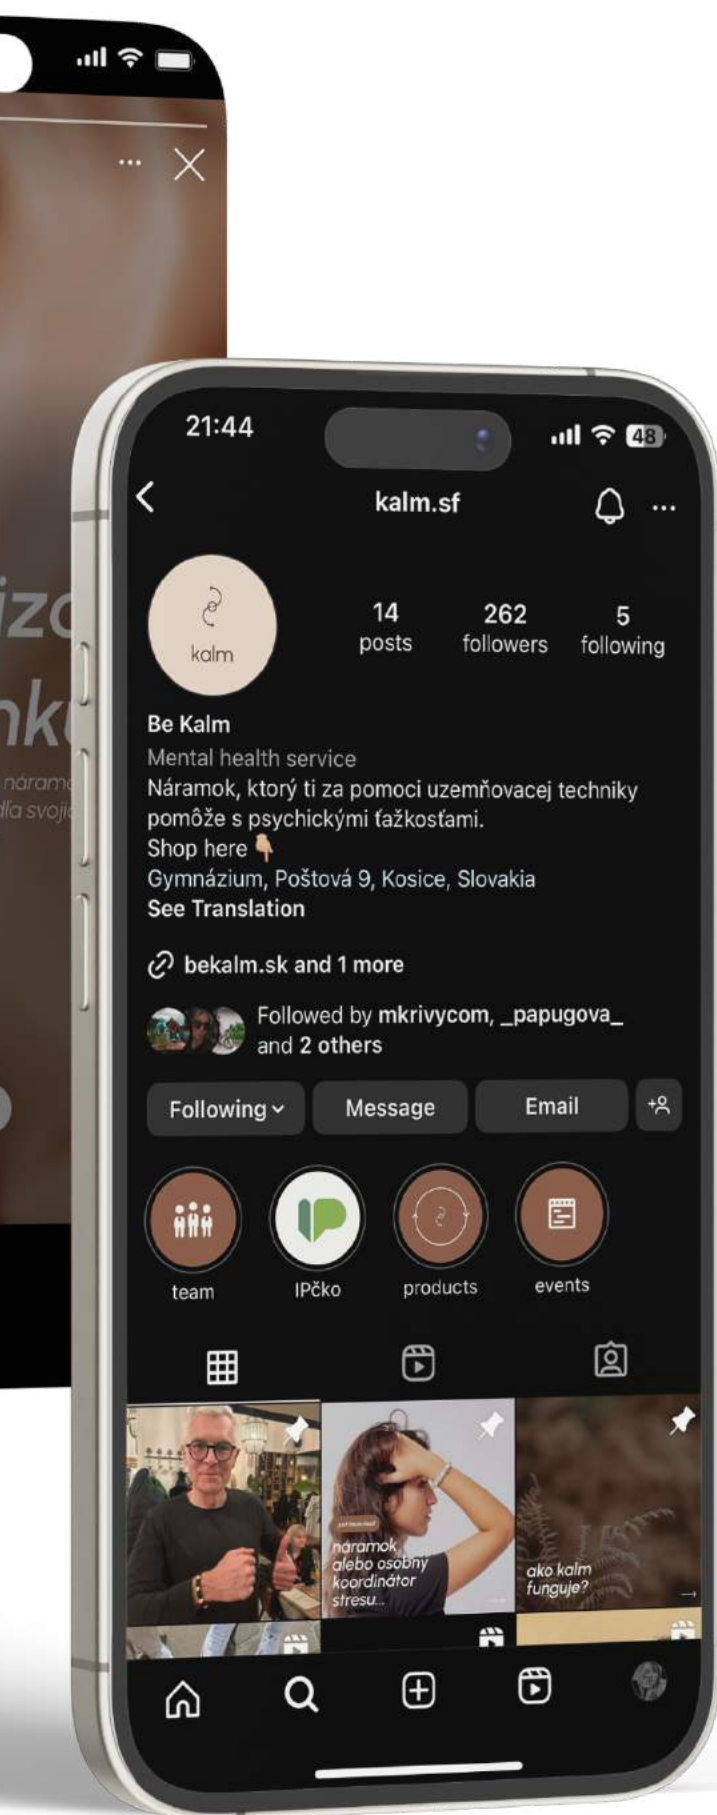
izc
nk
náramc
dla svojic

21:44
48
kalm.sf
kalm
14 posts
262 followers
5 following
Be Kalm
Mental health service
Náramok, ktorý ti za pomoci uzemňovacej techniky pomôže s psychickými ťažkosťami.
Shop here
Gymnázium, Poštová 9, Kosice, Slovakia
See Translation
bekalm.sk and 1 more
Followed by mkrivycom, _papugova_ and 2 others
Following
Message
Email
team
IPčko
products
events
náramok alebo osobný koordinátor stresu...
ako kalm funguje?